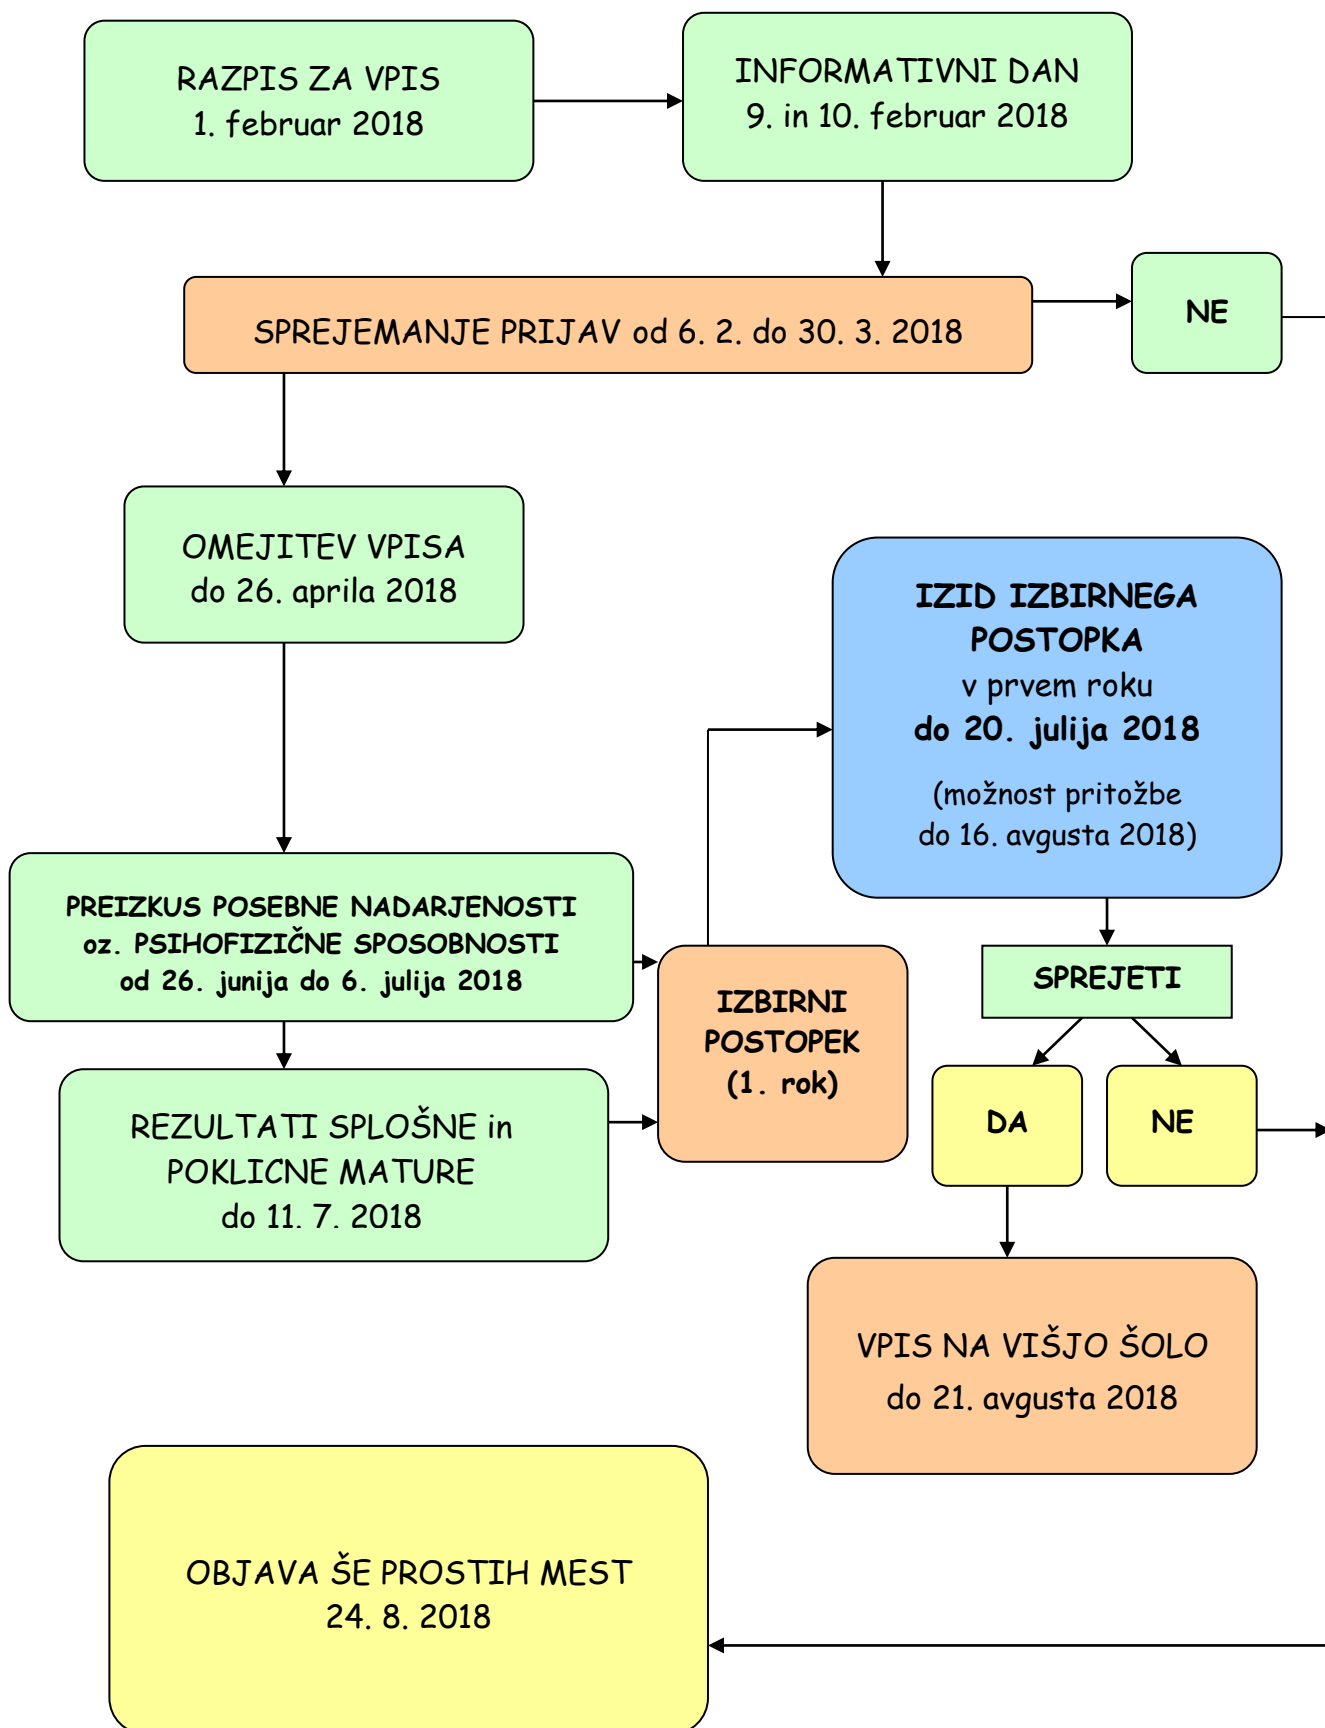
RAZPIS ZA VPIS
1. februar 2018

INFORMATIVNI DAN
9. in 10. februar 2018

SPREJEMANJE PRIJAV od 6. 2. do 30. 3. 2018

NE

OMEJITEV VPISA
do 26. aprila 2018

IZID IZBIRNEGA POSTOPKA
v prvem roku
do 20. julija 2018
(možnost pritožbe do 16. avgusta 2018)

PREIZKUS POSEBNE NADARJENOSTI oz. PSIHOFIZIČNE SPOSOBNOSTI od 26. junija do 6. julija 2018

IZBIRNI POSTOPEK (1. rok)

SPREJETI

DA

NE

REZULTATI SPLOŠNE in POKLICNE MATURE
do 11. 7. 2018

VPIS NA VIŠJO ŠOLO
do 21. avgusta 2018

OBJAVA ŠE PROSTIH MEST
24. 8. 2018